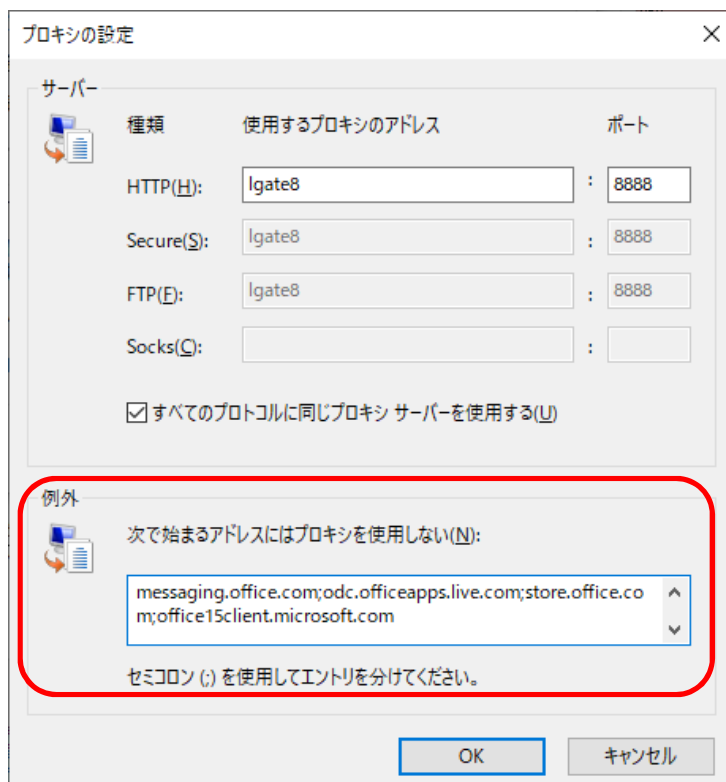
プロキシの設定

サーバー

種類 使用するプロキシのアドレス ポート

HTTP(H): lgate8 : 8888

Secure(S): lgate8 : 8888

FTP(F): lgate8 : 8888

Socks(C): :

すべてのプロトコルに同じプロキシ サーバーを使用する(U)

例外

次で始まるアドレスにはプロキシを使用しない(N):

messaging.office.com;odc.officeapps.live.com;store.office.com;office15client.microsoft.com

セミコロン (;) を使用してエントリを分けてください。

OK キャンセル